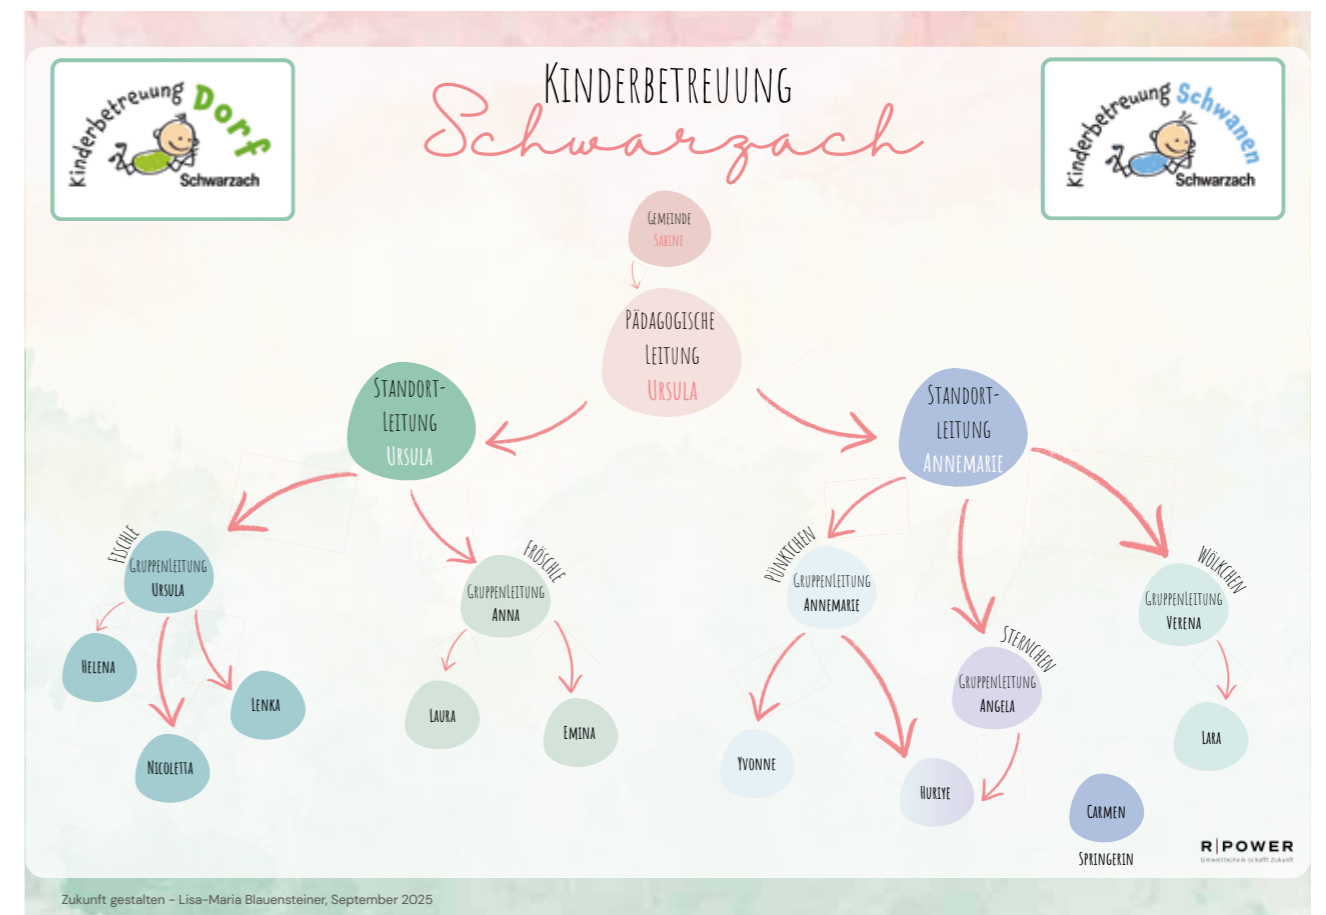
Kinderbetreuung Dorf Schwarzach

Kinderbetreuung
Schwarzach

Kinderbetreuung Schwanen Schwarzach

Gemeinde
Sabine

Pädagogische Leitung
Ursula

Standort-leitung
Ursula

Standort-leitung
Annemarie

Fischle
Gruppenleitung
Ursula

Helena

Lenka

Nicoletta

Fröschle
Gruppenleitung
Anna

Laura

Emina

Pünktchen
Gruppenleitung
Annemarie

Yvonne

Huriye

Sternchen
Gruppenleitung
Angela

Wölkchen
Gruppenleitung
Verena

Lara

Carmen
Springerin

R|POWER
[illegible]

Zukunft gestalten - Lisa-Maria Blauensteiner, September 2025